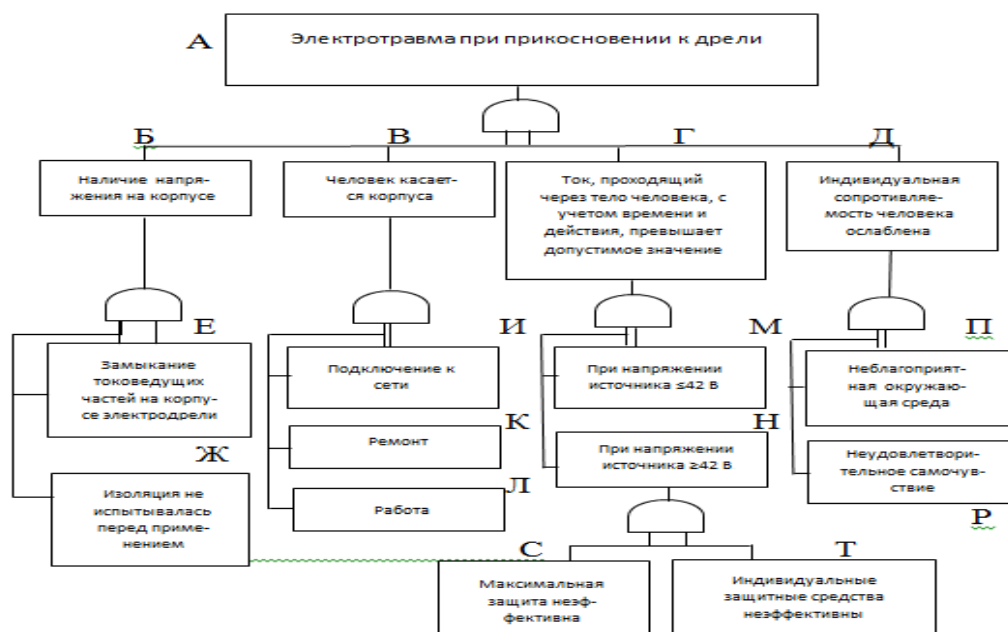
А

Электротравма при прикосновении к дрели

Б

Наличие напряжения на корпусе

В

Человек касается корпуса

Г

Ток, проходящий через тело человека, с учетом времени и действия, превышает допустимое значение

Д

Индивидуальная сопротивляемость человека ослаблена

Е

Замыкание токоведущих частей на корпусе электродрели

Ж

Изоляция не испытывалась перед применением

И

Подключение к сети

К

Ремонт

Л

Работа

М

При напряжении источника ≤42 В

Н

При напряжении источника ≥42 В

П

Неблагоприятная окружающая среда

Неудовлетворительное самочувствие

Р

С

Максимальная защита неэффективна

Т

Индивидуальные защитные средства неэффективны